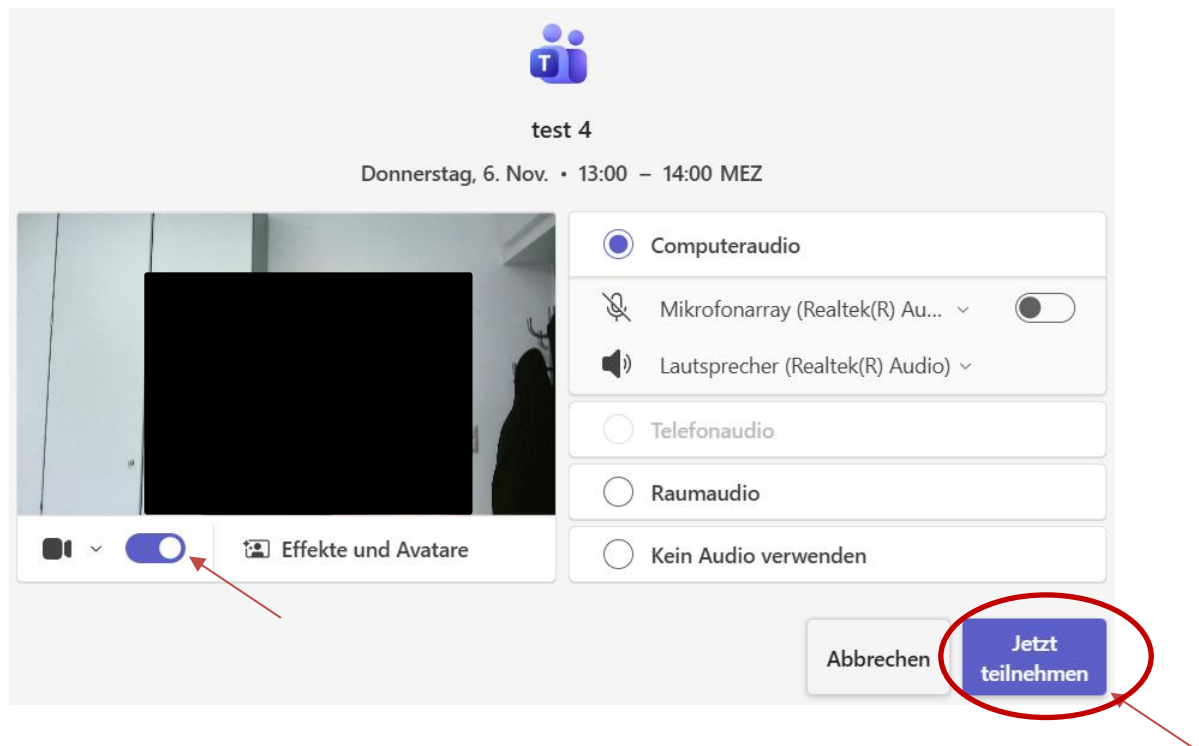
T

test 4

Donnerstag, 6. Nov. • 13:00 – 14:00 MEZ

Computeraudio

Mikrofonarray (Realtek(R) Au...

Lautsprecher (Realtek(R) Audio)

Telefonaudio

Raumaudio

Kein Audio verwenden

Effekte und Avatare

Abbrechen

Jetzt teilnehmen